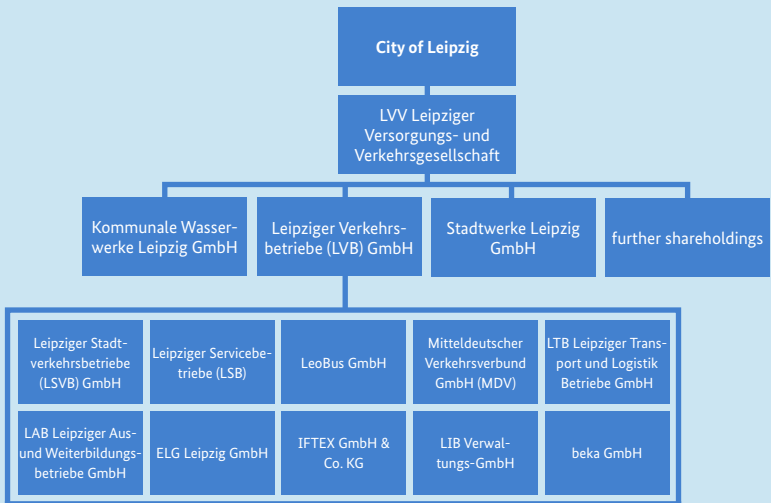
City of Leipzig

LVV Leipziger Versorgungs- und Verkehrsgesellschaft

Kommunale Wasserwerke Leipzig GmbH

Leipziger Verkehrsbetriebe (LVB) GmbH

Stadtwerke Leipzig GmbH

further shareholdings

Leipziger Stadtverkehrsbetriebe (LSVB) GmbH

Leipziger Servicebetriebe (LSB)

LeoBus GmbH

Mitteldeutscher Verkehrsverbund GmbH (MDV)

LTB Leipziger Transport und Logistik Betriebe GmbH

LAB Leipziger Aus- und Weiterbildungsbetriebe GmbH

ELG Leipzig GmbH

IFTEX GmbH & Co. KG

LIB Verwaltungs-GmbH

beka GmbH